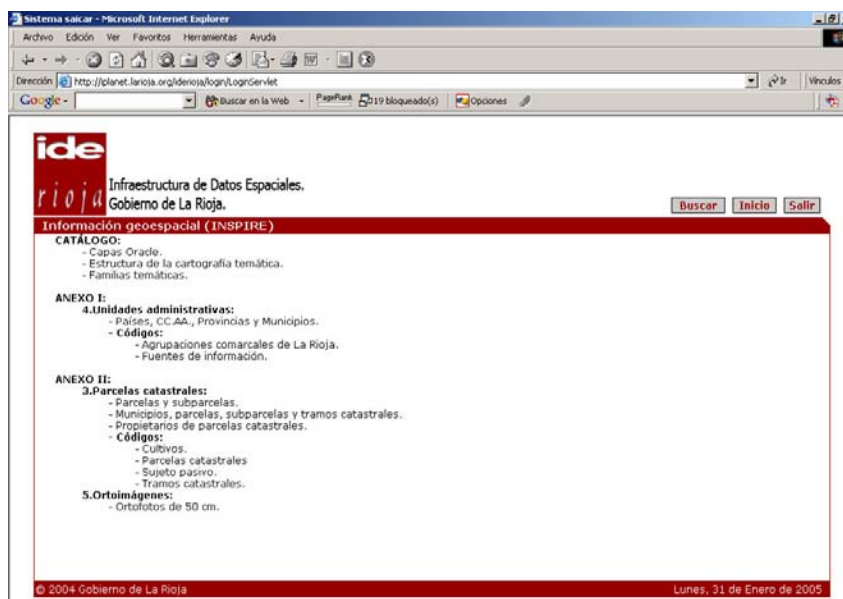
Sistema saicar - Microsoft Internet Explorer

Archivo Edición Ver Favoritos Herramientas Ayuda

Dirección http://iplanet.larioja.org/iderioja/login/LoginServlet

Ir Vínculos

Google - Buscar en la Web PageRank 19 bloqueado(s) Opciones

ide
rioja Infraestructura de Datos Espaciales.
Gobierno de La Rioja.

Buscar Inicio Salir

Información geoespacial (INSPIRE)

CATÁLOGO:
- Capas Oracle.
- Estructura de la cartografía temática.
- Familias temáticas.

ANEXO I:
4.Unidades administrativas:
- Países, CC.AA., Provincias y Municipios.
- Códigos:
- Agrupaciones comarcales de La Rioja.
- Fuentes de información.

ANEXO II:
3.Parcelas catastrales:
- Parcelas y subparcelas.
- Municipios, parcelas, subparcelas y tramos catastrales.
- Propietarios de parcelas catastrales.
- Códigos:
- Cultivos.
- Parcelas catastrales
- Sujeto pasivo.
- Tramos catastrales.
5.Ortoimágenes:
- Ortofotos de 50 cm.

© 2004 Gobierno de La Rioja

Lunes, 31 de Enero de 2005